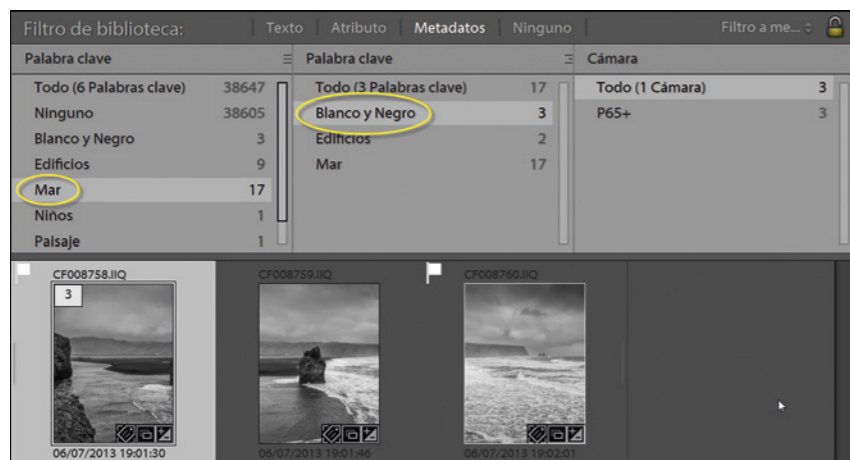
Filtro de biblioteca: Texto Atributo Metadatos Ninguno Filtro a me... ÷

| Palabra clave | |
|---|---|
| Todo (6 Palabras clave) | 38647 |
| Ninguno | 38605 |
| Blanco y Negro | 3 |
| Edificios | 9 |
| Mar | 17 |
| Niños | 1 |
| Paisaje | 1 |

| Palabra clave | |
|---|---|
| Todo (3 Palabras clave) | 17 |
| Blanco y Negro | 3 |
| Edificios | 2 |
| Mar | 17 |

| Cámara | |
|---|---|
| Todo (1 Cámara) | 3 |
| P65+ | 3 |

CF008758.IIQ
3
06/07/2013 19:01:30

CF008759.IIQ
06/07/2013 19:01:46

CF008760.IIQ
06/07/2013 19:02:01